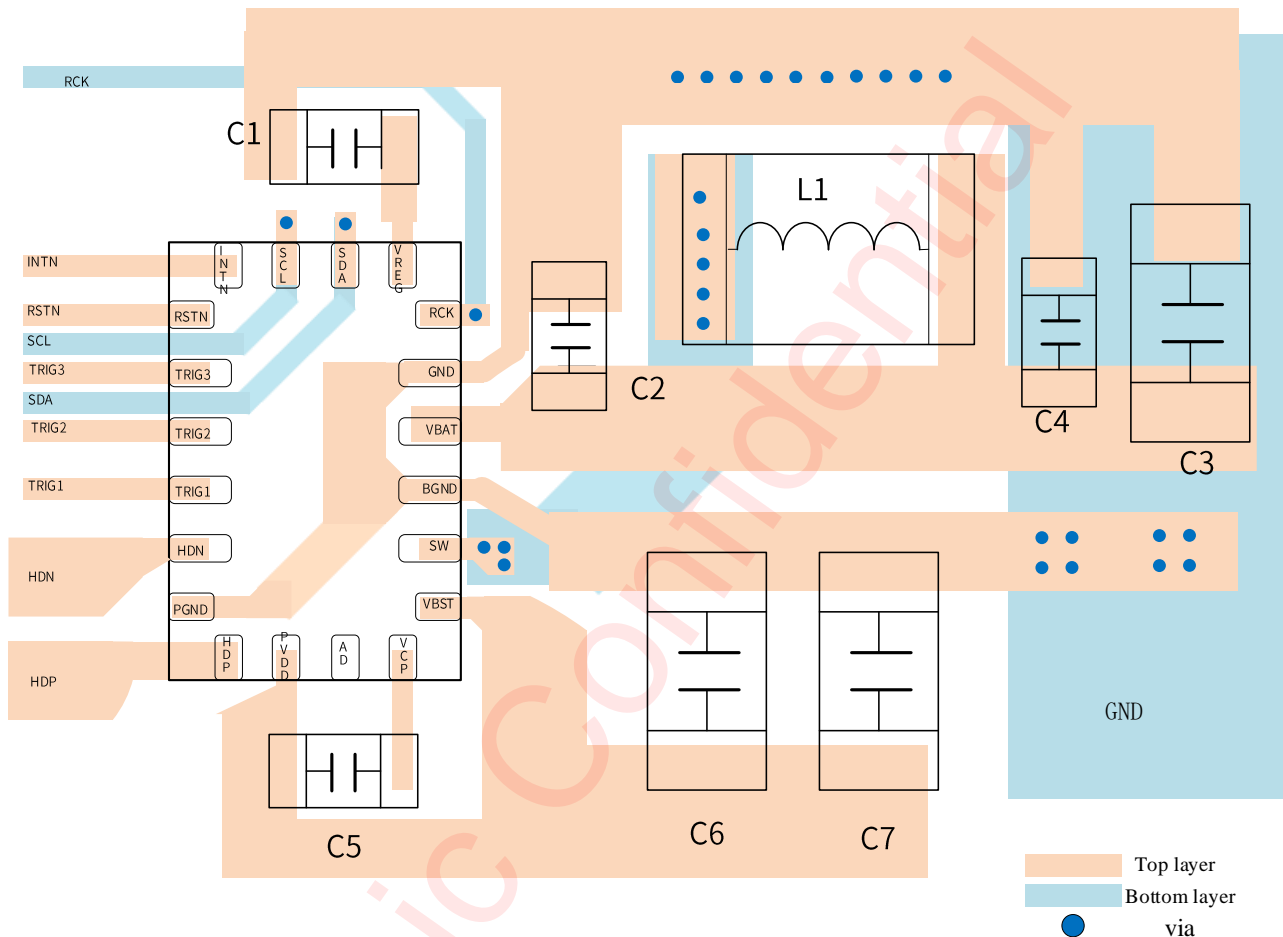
RCK

C1

L1

INTN
RSTN
SCL
TRIG3
SDA
TRIG2
TRIG1
HDN
HDP

I N T N
S C L
S D A
V R E G

RSTN
TRIG3
TRIG2
TRIG1
HDN
PGND

RCK
GND
VBAT
BGND
SW
VBST

H D P
P V D D
A D
V C P

C2
C4
C3

C5
C6
C7

GND

ic Confidential

Top layer
Bottom layer
via